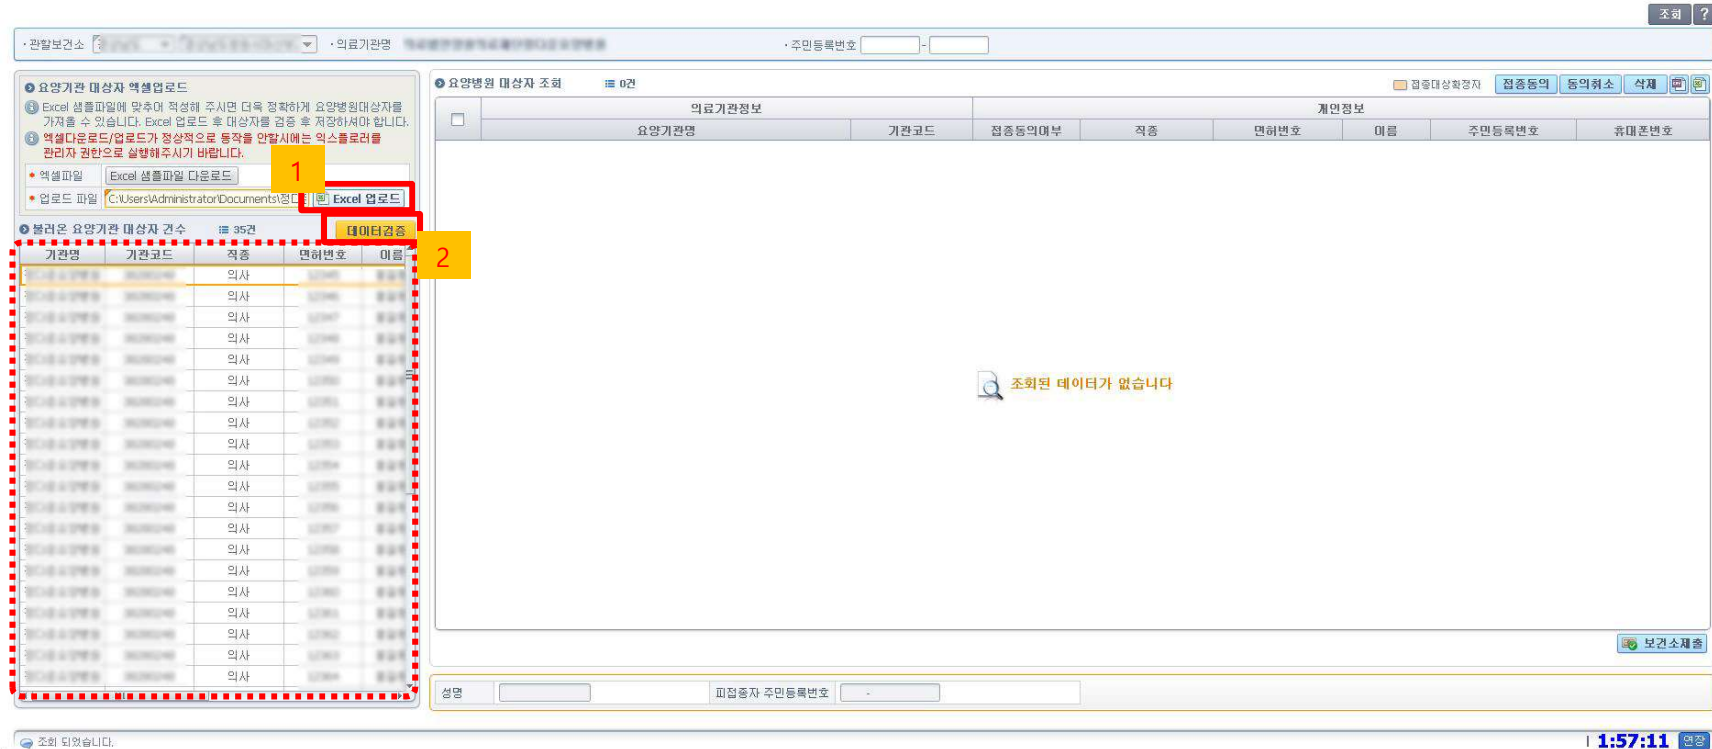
조회 ?

· 관할보건소 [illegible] · 의료기관명 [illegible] · 주민등록번호 -

요양기관 대상자 엑셀업로드

Excel 샘플파일에 맞추어 작성해 주시면 더욱 정확하게 요양병원대상자를 가져올 수 있습니다. Excel 업로드 후 대상자를 검증 후 저장하셔야 합니다.

엑셀다운로드/업로드가 정상적으로 동작을 안할시에는 익스플로러를 관리자 권한으로 실행해주시기 바랍니다.

• 엑셀파일 Excel 샘플파일 다운로드 1

• 업로드 파일 C:\Users\Administrator\Documents\정 Excel 업로드

불러온 요양기관 대상자 건수 35건 데이터검증 2

| 기관명 | 기관코드 | 직종 | 면허번호 | 이름 |
|---|---|---|---|---|
| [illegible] | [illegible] | 의사 | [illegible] | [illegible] |
| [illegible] | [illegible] | 의사 | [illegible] | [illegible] |
| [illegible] | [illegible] | 의사 | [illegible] | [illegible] |
| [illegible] | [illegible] | 의사 | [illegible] | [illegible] |
| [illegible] | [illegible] | 의사 | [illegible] | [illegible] |
| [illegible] | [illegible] | 의사 | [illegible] | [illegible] |
| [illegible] | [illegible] | 의사 | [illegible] | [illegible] |
| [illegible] | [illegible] | 의사 | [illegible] | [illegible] |
| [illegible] | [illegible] | 의사 | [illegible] | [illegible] |
| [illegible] | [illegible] | 의사 | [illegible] | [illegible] |
| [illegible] | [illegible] | 의사 | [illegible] | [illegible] |
| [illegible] | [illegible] | 의사 | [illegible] | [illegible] |
| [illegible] | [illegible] | 의사 | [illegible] | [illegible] |
| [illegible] | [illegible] | 의사 | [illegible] | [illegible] |
| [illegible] | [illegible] | 의사 | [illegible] | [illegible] |
| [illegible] | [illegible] | 의사 | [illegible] | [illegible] |
| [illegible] | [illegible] | 의사 | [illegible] | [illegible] |
| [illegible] | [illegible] | 의사 | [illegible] | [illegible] |
| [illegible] | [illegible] | 의사 | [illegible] | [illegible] |
| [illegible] | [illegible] | 의사 | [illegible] | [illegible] |

요양병원 대상자 조회 0건 접종대상확정자 접종동의 동의취소 삭제

| | 의료기관정보 | | 개인정보 | | | | | |
|---|---|---|---|---|---|---|---|---|
| | 요양기관명 | 기관코드 | 접종동의여부 | 직종 | 면허번호 | 이름 | 주민등록번호 | 휴대폰번호 |

조회된 데이터가 없습니다

보건소제출

성명 피접종자 주민등록번호 -

조회 되었습니다.

1:57:11 연장